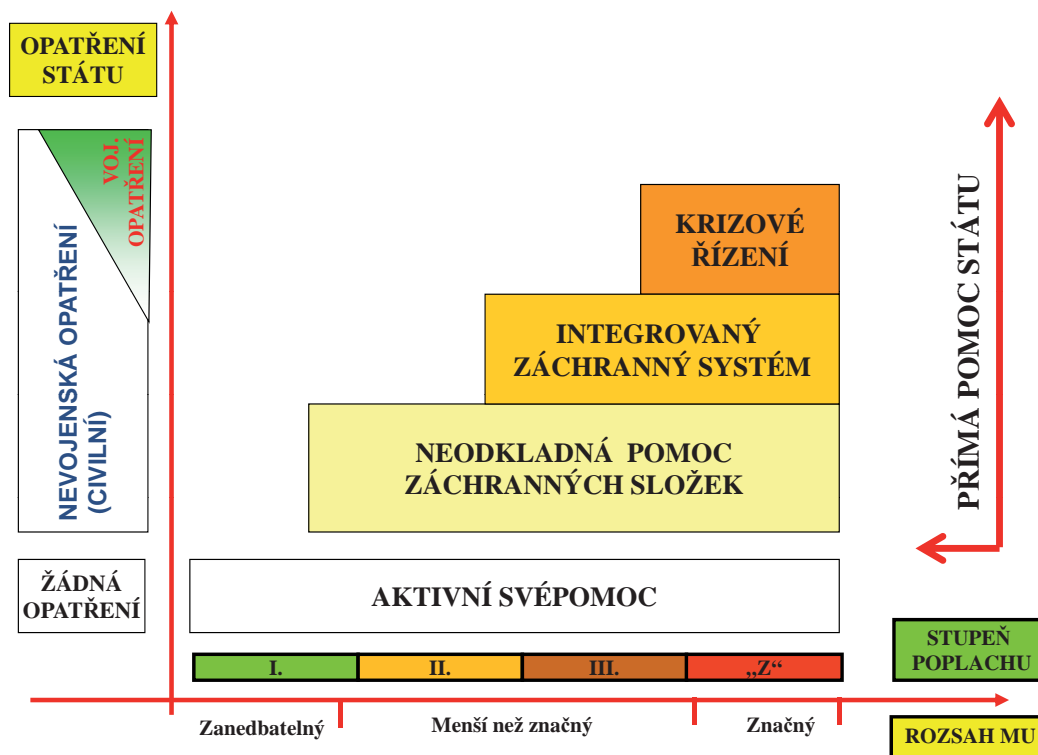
OPATŘENÍ STÁTU

VOJ. OPATŘENÍ

NEVOJENSKÁ OPATŘENÍ (CIVILNÍ)

ŽÁDNÁ OPATŘENÍ

KRIZOVÉ ŘÍZENÍ

INTEGROVANÝ ZÁCHRANNÝ SYSTÉM

NEODKLADNÁ POMOC ZÁCHRANNÝCH SLOŽEK

AKTIVNÍ SVÉPOMOC

PŘÍMÁ POMOC STÁTU

I. | II. | III. | „Z“

STUPEŇ POPLACHU

Zanedbatelný | Menší než značný | Značný

ROZSAH MU